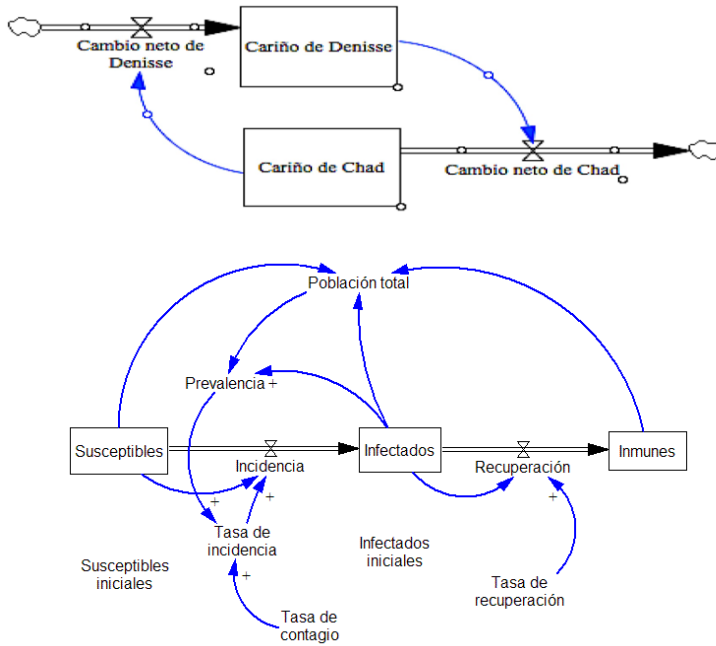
Cambio neto de Denisse

Cariño de Denisse

Cariño de Chad

Cambio neto de Chad

Población total

Prevalencia +

Susceptibles

Incidencia

Infectados

Recuperación

Inmunes

+

+

Tasa de incidencia

+

+

Susceptibles iniciales

Infectados iniciales

Tasa de recuperación

Tasa de contagio